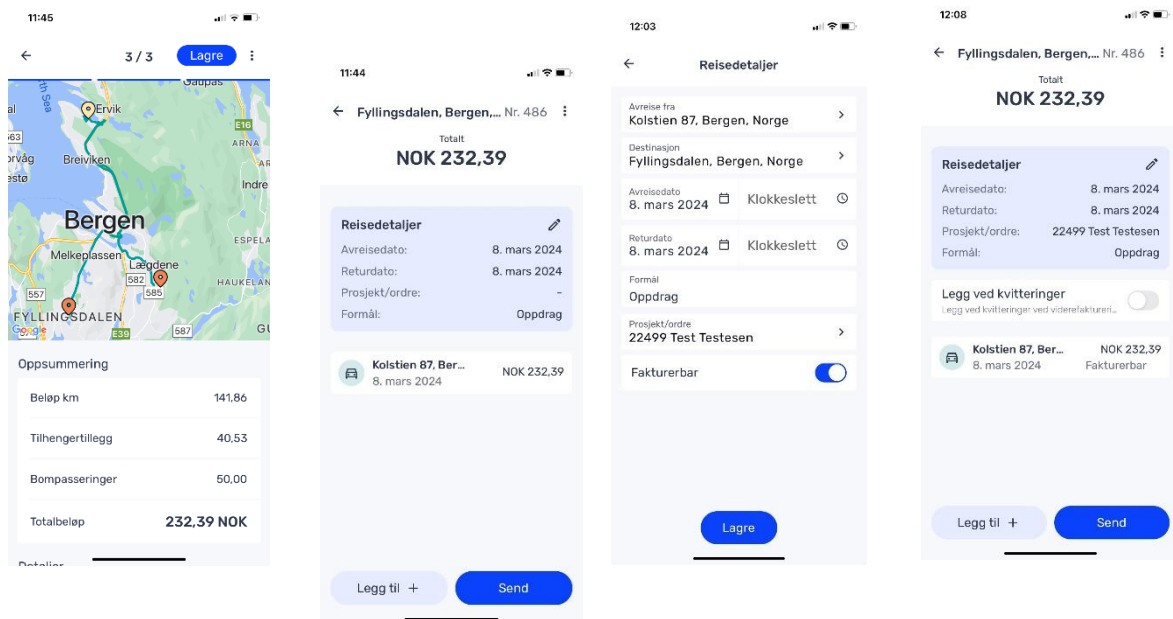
11:45

3 / 3 Lagre

Gaupås
th Sea
Ervik
563
E16
ARNA
orvåg
Breiviken
estø
Indre
Bergen
ESPELA
Melkeplassen
Lægdene
582
585
HAUKELAN
557
FYLLINGSDALEN
E39
587
Google

Oppsummering

Beløp km 141,86

Tilhengertillegg 40,53

Bompasseringer 50,00

Totalbeløp 232,39 NOK

Detaljer

11:44

Fyllingsdalen, Bergen,... Nr. 486

Totalt
NOK 232,39

Reisedetaljer
Avreisedato: 8. mars 2024
Returdato: 8. mars 2024
Prosjekt/ordre: -
Formål: Oppdrag

Kolstien 87, Ber...
8. mars 2024
NOK 232,39

Legg til +
Send

12:03

Reisedetaljer

Avreise fra
Kolstien 87, Bergen, Norge

Destinasjon
Fyllingsdalen, Bergen, Norge

Avreisedato
8. mars 2024
Klokkeslett

Returdato
8. mars 2024
Klokkeslett

Formål
Oppdrag

Prosjekt/ordre
22499 Test Testesen

Fakturerbar

Lagre

12:08

Fyllingsdalen, Bergen,... Nr. 486

Totalt
NOK 232,39

Reisedetaljer
Avreisedato: 8. mars 2024
Returdato: 8. mars 2024
Prosjekt/ordre: 22499 Test Testesen
Formål: Oppdrag

Legg ved kvitteringer
Legg ved kvitteringer ved viderefaktureri...

Kolstien 87, Ber...
8. mars 2024
NOK 232,39
Fakturerbar

Legg til +
Send